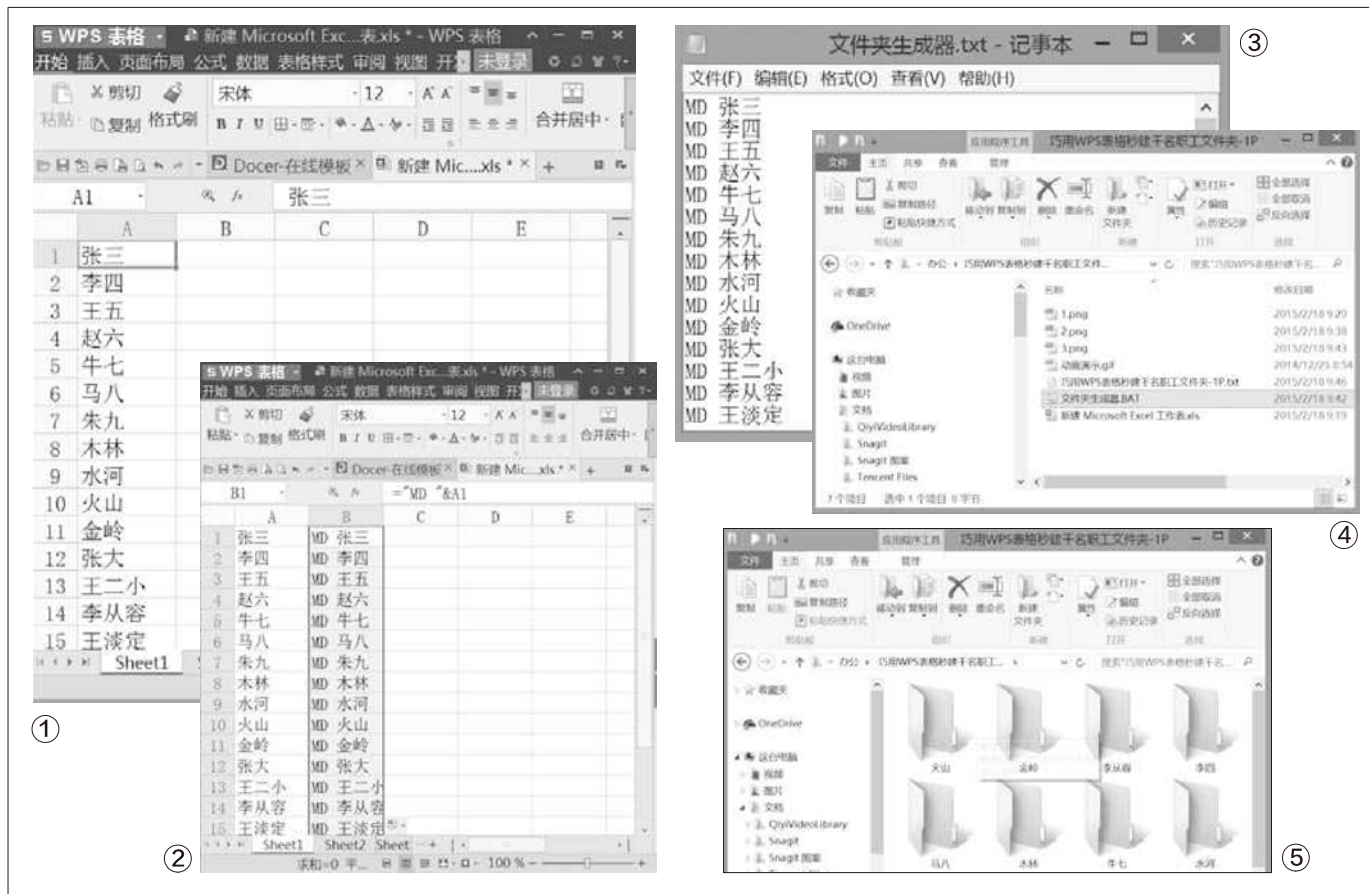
WPS 表格 · 新建 Microsoft Exc...表.xls * - WPS 表格
开始 插入 页面布局 公式 数据 表格样式 审阅 视图 开 未登录
剪切 宋体 12 粘贴 复制 格式刷 合并居中
Docer-在线模板 新建 Mic....xls *
A1 张三

| | A | B | C | D | E |
|---|---|---|---|---|---|
| 1 | 张三 | | | | |
| 2 | 李四 | | | | |
| 3 | 王五 | | | | |
| 4 | 赵六 | | | | |
| 5 | 牛七 | | | | |
| 6 | 马八 | | | | |
| 7 | 朱九 | | | | |
| 8 | 木林 | | | | |
| 9 | 水河 | | | | |
| 10 | 火山 | | | | |
| 11 | 金岭 | | | | |
| 12 | 张大 | | | | |
| 13 | 王二小 | | | | |
| 14 | 李从容 | | | | |
| 15 | 王淡定 | | | | |

Sheet1
①

WPS 表格 · 新建 Microsoft Exc...表.xls * - WPS 表格
开始 插入 页面布局 公式 数据 表格样式 审阅 视图 开 未登录
剪切 宋体 12 粘贴 复制 格式刷 合并居中
Docer-在线模板 新建 Mic....xls *
B1 ="MD "&A1

| | A | B | C | D | E |
|---|---|---|---|---|---|
| 1 | 张三 | MD 张三 | | | |
| 2 | 李四 | MD 李四 | | | |
| 3 | 王五 | MD 王五 | | | |
| 4 | 赵六 | MD 赵六 | | | |
| 5 | 牛七 | MD 牛七 | | | |
| 6 | 马八 | MD 马八 | | | |
| 7 | 朱九 | MD 朱九 | | | |
| 8 | 木林 | MD 木林 | | | |
| 9 | 水河 | MD 水河 | | | |
| 10 | 火山 | MD 火山 | | | |
| 11 | 金岭 | MD 金岭 | | | |
| 12 | 张大 | MD 张大 | | | |
| 13 | 王二小 | MD 王二小 | | | |
| 14 | 李从容 | MD 李从容 | | | |
| 15 | 王淡定 | MD 王淡定 | | | |

Sheet1 Sheet2 Sheet
求和=0 平... 100 %
②

文件夹生成器.txt - 记事本
文件(F) 编辑(E) 格式(O) 查看(V) 帮助(H)
MD 张三
MD 李四
MD 王五
MD 赵六
MD 牛七
MD 马八
MD 朱九
MD 木林
MD 水河
MD 火山
MD 金岭
MD 张大
MD 王二小
MD 李从容
MD 王淡定
③

应用程序工具 巧用WPS表格秒建千名职工文件夹-1P
文件 主页 共享 查看 管理
复制 粘贴 剪切 复制路径 粘贴快捷方式 移动到 复制到 删除 重命名 新建文件夹 属性 打开 编辑 历史记录 全部选择 全部取消 反向选择
剪贴板 组织 新建 打开 选择
办公 › 巧用WPS表格秒建千名职工文件... 搜索"巧用WPS表格秒建千名...
收藏夹 OneDrive 这台电脑 视频 图片 文档 QiyiVideoLibrary Snagit Snagit 图库 Tencent Files
名称 修改日期
1.png 2015/2/18 9:20
2.png 2015/2/18 9:38
3.png 2015/2/18 9:43
动画演示.gif 2014/12/23 8:54
巧用WPS表格秒建千名职工文件夹-1P.txt 2015/2/18 9:46
文件夹生成器.BAT 2015/2/18 9:42
新建 Microsoft Excel 工作表.xls 2015/2/18 9:19
7 个项目 选中 1 个项目 0 字节
④

应用程序工具 巧用WPS表格秒建千名职工文件夹-1P
文件 主页 共享 查看 管理
复制 粘贴 剪切 复制路径 粘贴快捷方式 移动到 复制到 删除 重命名 新建文件夹 属性 打开 编辑 历史记录 全部选择 全部取消 反向选择
剪贴板 组织 新建 打开 选择
办公 › 巧用WPS表格秒建千名职工... 搜索"巧用WPS表格秒建千名...
收藏夹 OneDrive 这台电脑 视频 图片 文档 QiyiVideoLibrary Snagit Snagit 图库
火山 金岭 李从容 李四
马八 木林 牛七 水河
⑤